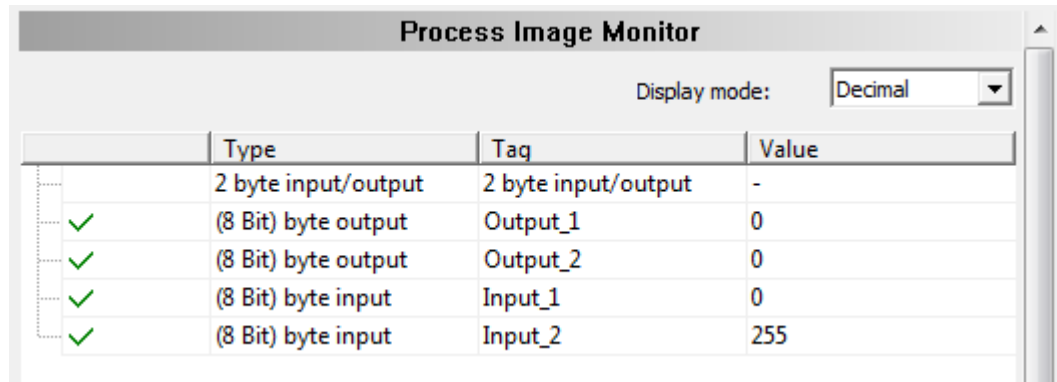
Process Image Monitor

Display mode: Decimal

| | Type | Tag | Value |
|---|---|---|---|
| | 2 byte input/output | 2 byte input/output | - |
| ✓ | (8 Bit) byte output | Output_1 | 0 |
| ✓ | (8 Bit) byte output | Output_2 | 0 |
| ✓ | (8 Bit) byte input | Input_1 | 0 |
| ✓ | (8 Bit) byte input | Input_2 | 255 |